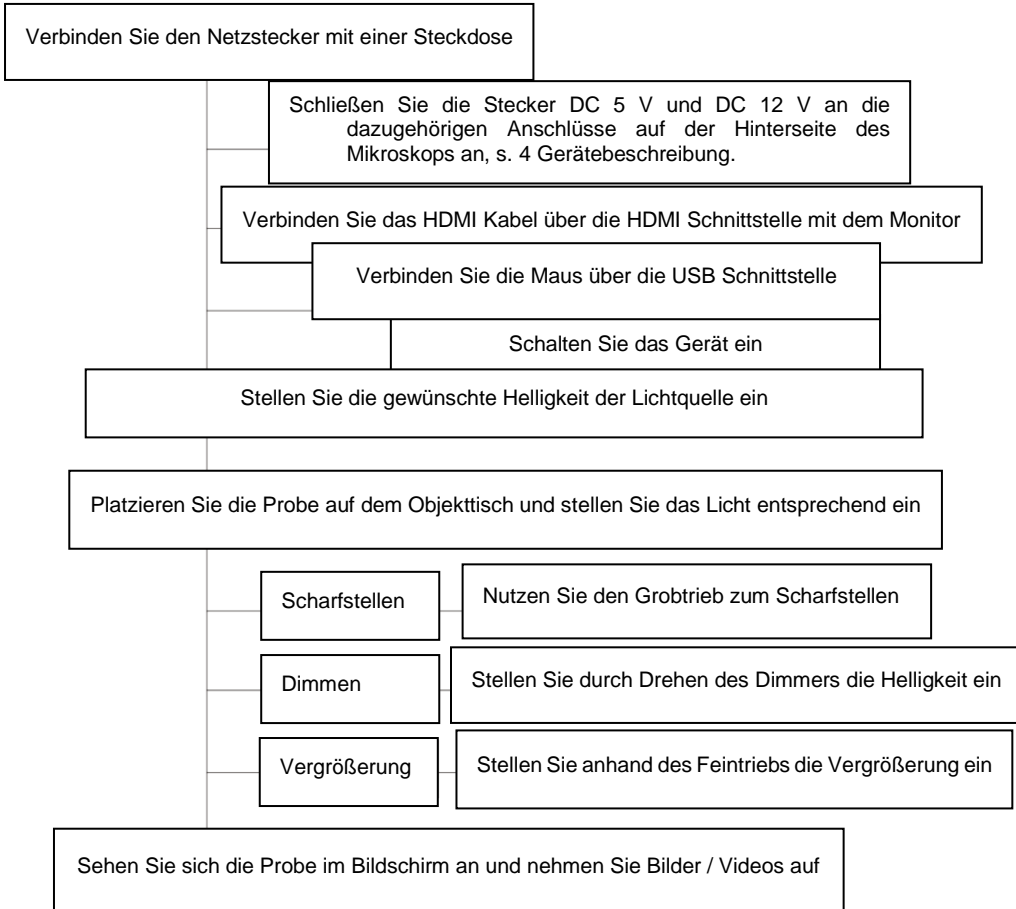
Verbinden Sie den Netzstecker mit einer Steckdose

Schließen Sie die Stecker DC 5 V und DC 12 V an die dazugehörigen Anschlüsse auf der Hinterseite des Mikroskops an, s. 4 Gerätebeschreibung.

Verbinden Sie das HDMI Kabel über die HDMI Schnittstelle mit dem Monitor

Verbinden Sie die Maus über die USB Schnittstelle

Schalten Sie das Gerät ein

Stellen Sie die gewünschte Helligkeit der Lichtquelle ein

Platzieren Sie die Probe auf dem Objekttisch und stellen Sie das Licht entsprechend ein

Scharfstellen

Nutzen Sie den Grobtrieb zum Scharfstellen

Dimmen

Stellen Sie durch Drehen des Dimmers die Helligkeit ein

Vergrößerung

Stellen Sie anhand des Feintriebs die Vergrößerung ein

Sehen Sie sich die Probe im Bildschirm an und nehmen Sie Bilder / Videos auf